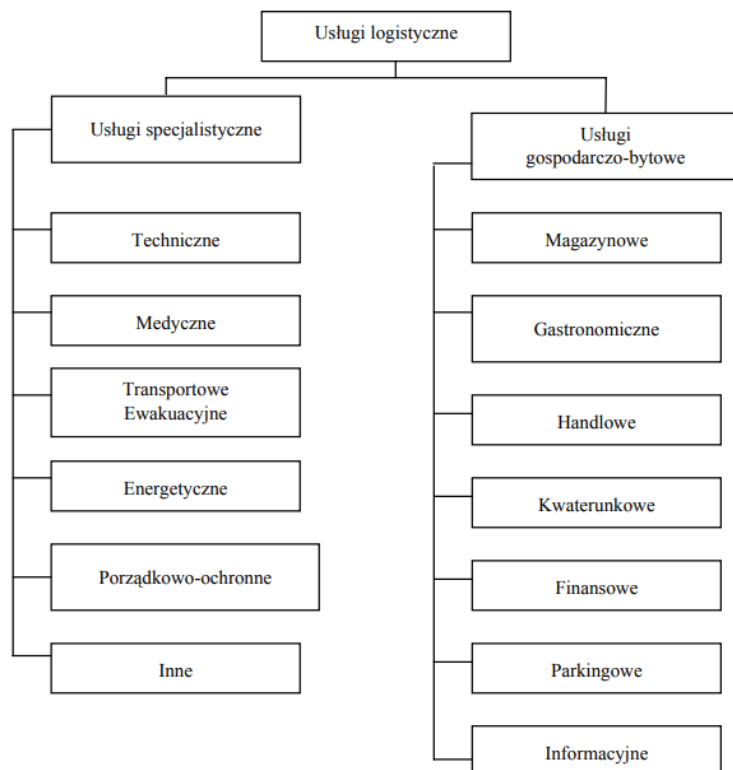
Usługi logistyczne

Usługi specjalistyczne

Techniczne

Medyczne

Transportowe
Ewakuacyjne

Energetyczne

Porządkowo-ochronne

Inne

Usługi
gospodarczo-bytowe

Magazynowe

Gastronomiczne

Handlowe

Kwaterunkowe

Finansowe

Parkingowe

Informacyjne